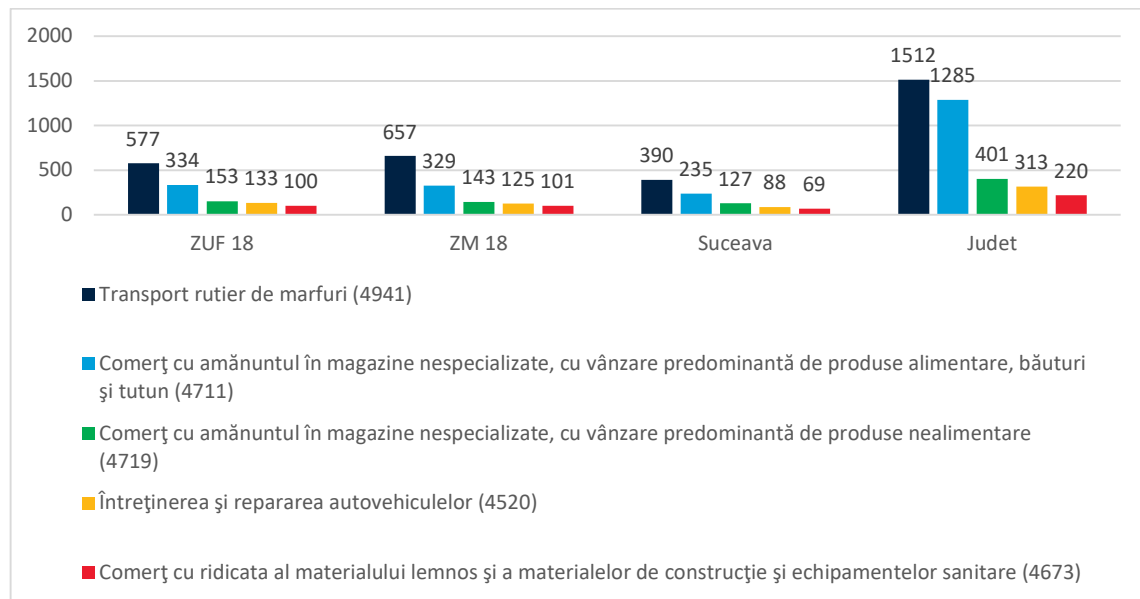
2000
1500
1000
500
0

577 334 153 133 100
ZUF 18

657 329 143 125 101
ZM 18

390 235 127 88 69
Suceava

1512 1285 401 313 220
Judet

Transport rutier de marfuri (4941)

Comerţ cu amănuntul în magazine nespecializate, cu vânzare predominantă de produse alimentare, băuturi şi tutun (4711)

Comerţ cu amănuntul în magazine nespecializate, cu vânzare predominantă de produse nealimentare (4719)

Întreţinerea şi repararea autovehiculelor (4520)

Comerţ cu ridicata al materialului lemnos şi a materialelor de construcţie şi echipamentelor sanitare (4673)